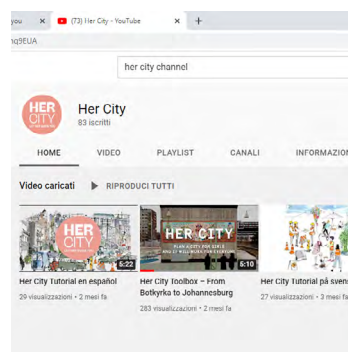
you ×

(73) Her City - YouTube ×

+

nq9EUA

her city channel

HER CITY

Her City

83 iscritti

HOME

VIDEO

PLAYLIST

CANALI

INFORMAZIO

Video caricati

RIPRODUCI TUTTI

HER CITY

5:22

HER CITY

5:10

Her City Tutorial en español

29 visualizzazioni • 2 mesi fa

Her City Toolbox – From Botkyrka to Johannesburg

283 visualizzazioni • 2 mesi fa

Her City Tutorial på sven

27 visualizzazioni • 3 mesi fa